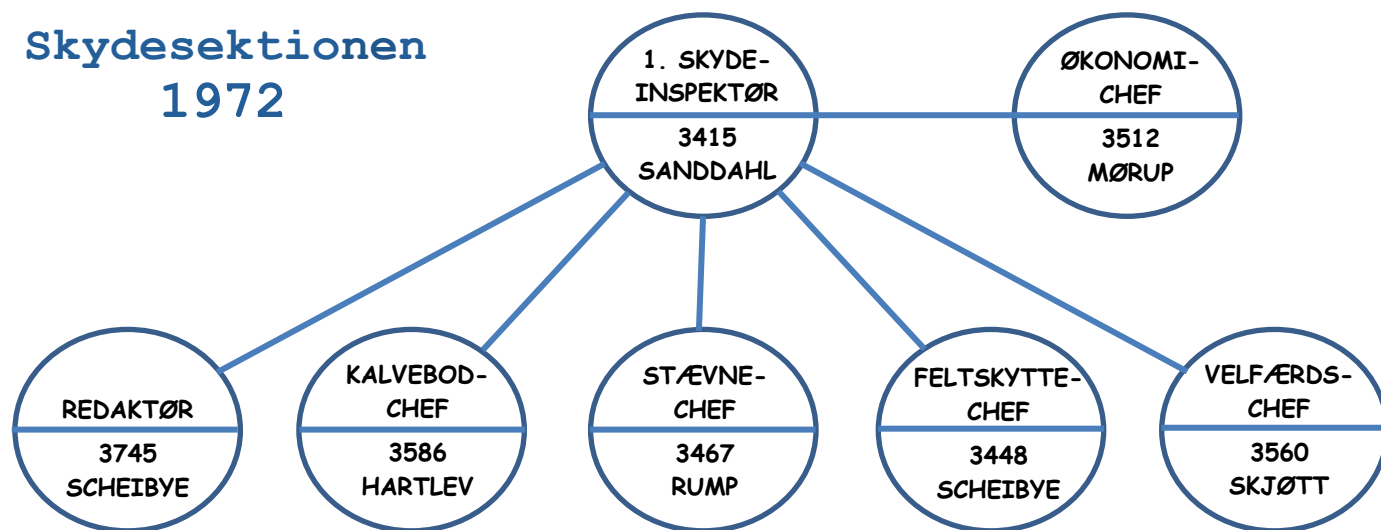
Skydesektionen
1972

1. SKYDE-INSPEKTØR
3415
SANDDAHL

ØKONOMI-CHEF
3512
MØRUP

REDAKTØR
3745
SCHEIBYE

KALVEBOD-CHEF
3586
HARTLEV

STÆVNE-CHEF
3467
RUMP

FELTSKYTTE-CHEF
3448
SCHEIBYE

VELFÆRDS-CHEF
3560
SKJØTT